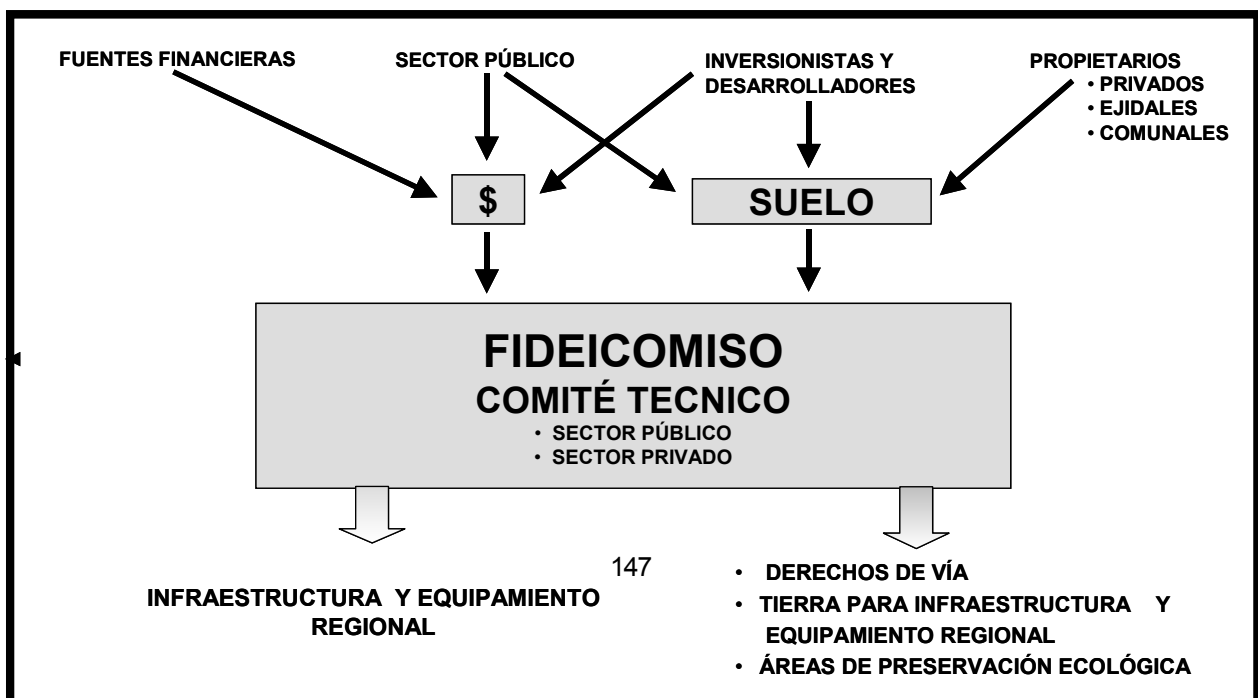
FUENTES FINANCIERAS

SECTOR PÚBLICO

INVERSIONISTAS Y DESARROLLADORES

PROPIETARIOS
• PRIVADOS
• EJIDALES
• COMUNALES

$

SUELO

FIDEICOMISO
COMITÉ TECNICO
• SECTOR PÚBLICO
• SECTOR PRIVADO

147

INFRAESTRUCTURA Y EQUIPAMIENTO REGIONAL

• DERECHOS DE VÍA
• TIERRA PARA INFRAESTRUCTURA Y EQUIPAMIENTO REGIONAL
• ÁREAS DE PRESERVACIÓN ECOLÓGICA